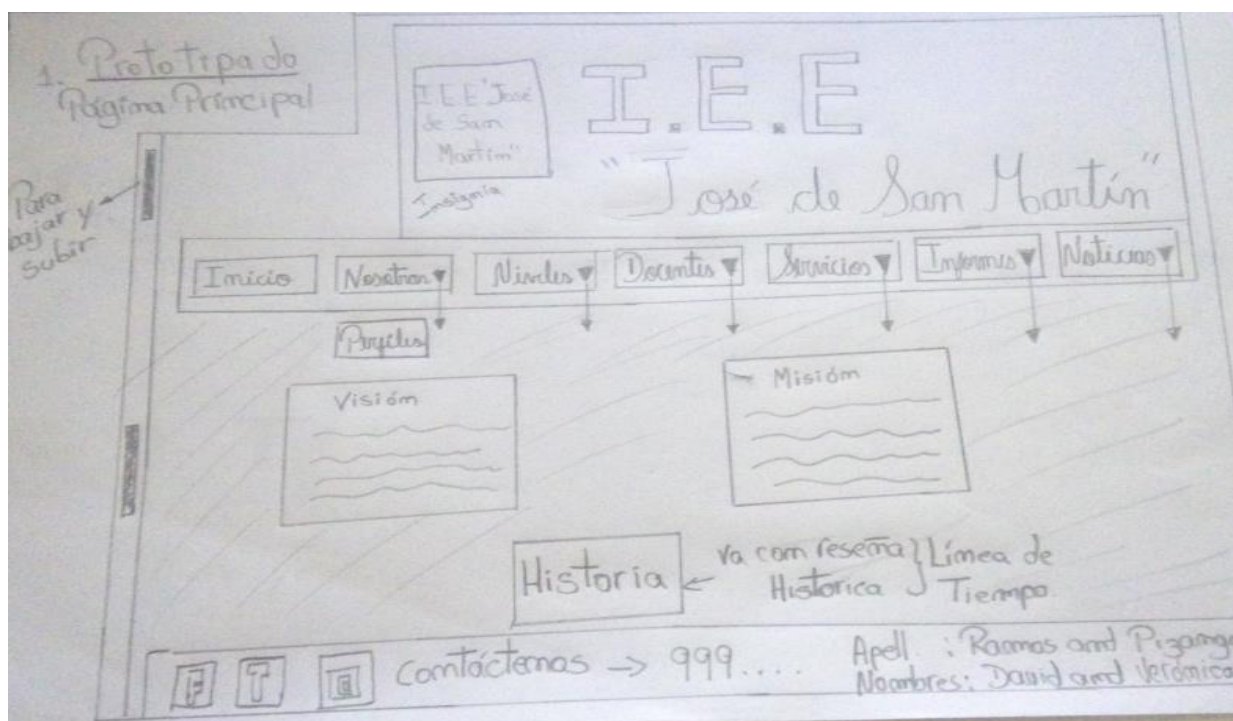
1. Prototipado Página Principal

I.E.E "José de San Martín"

Insignia

I.E.E "José de San Martín"

Para bajar y subir

Inicio | Nosotros ▼ | Niveles ▼ | Docentes ▼ | Servicios ▼ | Informes ▼ | Noticias ▼

Proyectos

Visióm

Misióm

Historia ← Va com reseña Historica } Límea de Tiempo

F T G Comtáctenos → 999....

Apell : Ramos and Pizang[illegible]
Noombres: David and Verónica